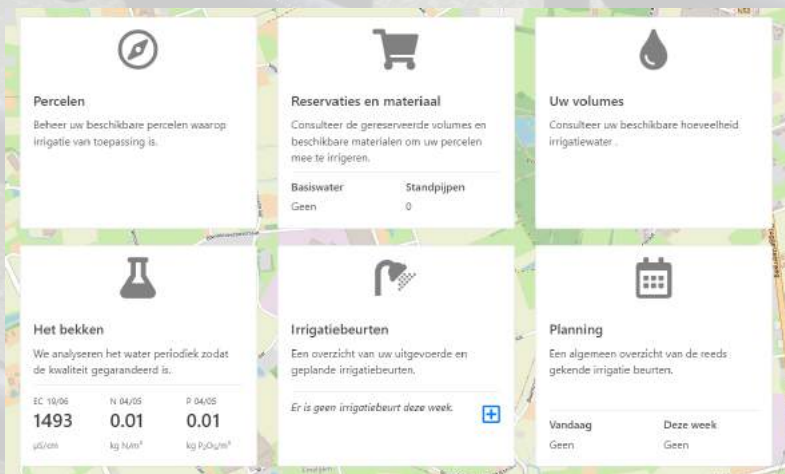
Percelen

Beheer uw beschikbare percelen waarop irrigatie van toepassing is.

Reservaties en materiaal

Consulteer de gereserveerde volumes en beschikbare materialen om uw percelen mee te irrigeren.

| Basiswater | Standpijpen |
|---|---|
| Geen | 0 |

Uw volumes

Consulteer uw beschikbare hoeveelheid irrigatiewater .

Het bekken

We analyseren het water periodiek zodat de kwaliteit gegarandeerd is.

| EC 19/06 | N 04/05 | P 04/05 |
|---|---|---|
| 1493 | 0.01 | 0.01 |
| µS/cm | kg N/m³ | kg $P_2O_5$/m³ |

Irrigatiebeurten

Een overzicht van uw uitgevoerde en geplande irrigatiebeurten.

Er is geen irrigatiebeurt deze week.

Planning

Een algemeen overzicht van de reeds gekende irrigatie beurten.

| Vandaag | Deze week |
|---|---|
| Geen | Geen |